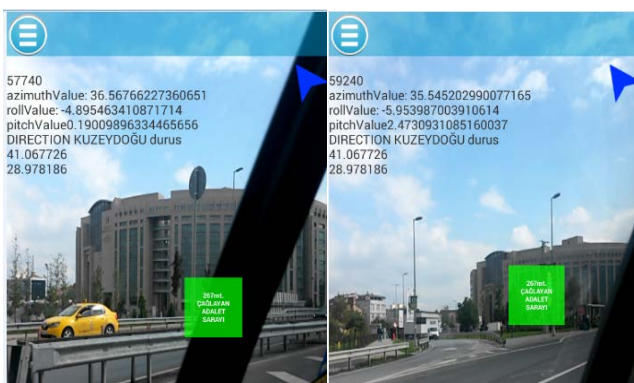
57740
azimuthValue: 36.56766227360651
rollValue: -4.895463410871714
pitchValue0.19009896334465656
DIRECTION KUZEYDOĞU durus
41.067726
28.978186

267mt.
ÇAĞLAYAN
ADALET
SARAYI

59240
azimuthValue: 35.545202990077165
rollValue: -5.953987003910614
pitchValue2.4730931085160037
DIRECTION KUZEYDOĞU durus
41.067726
28.978186

267mt.
ÇAĞLAYAN
ADALET
SARAYI